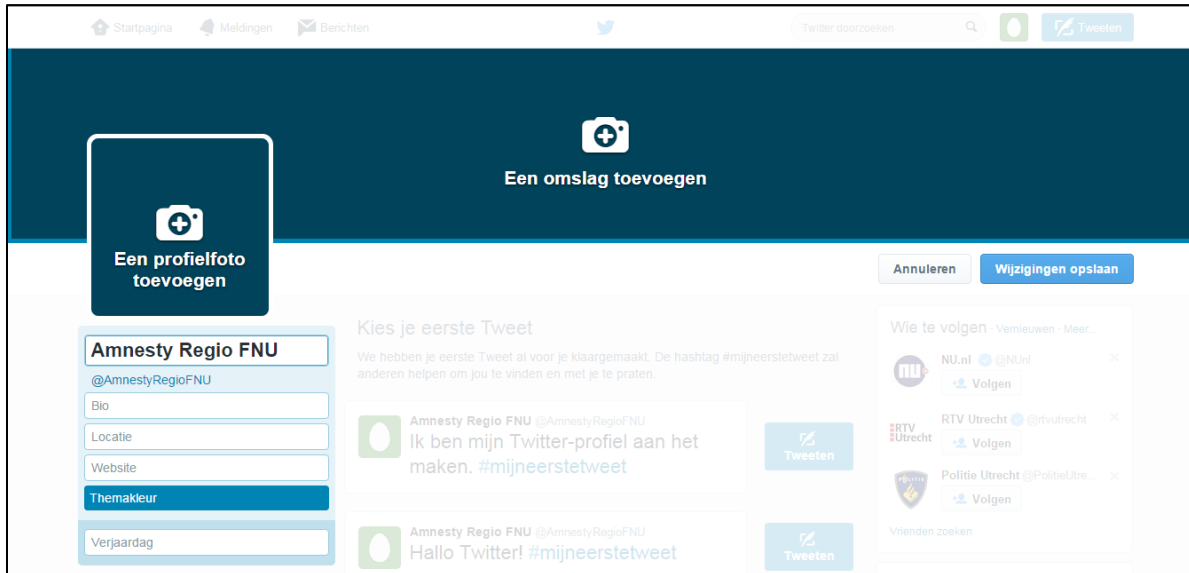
Startpagina Meldingen Berichten

Twitter doorzoeken

Tweeten

Een omslag toevoegen

Een profielfoto toevoegen

Annuleren

Wijzigingen opslaan

Amnesty Regio FNU

@AmnestyRegioFNU

Bio

Locatie

Website

Themakleur

Verjaardag

Kies je eerste Tweet

We hebben je eerste Tweet al voor je klaargemaakt. De hashtag #mijneerstetweet zal anderen helpen om jou te vinden en met je te praten.

Amnesty Regio FNU @AmnestyRegioFNU
Ik ben mijn Twitter-profiel aan het maken. #mijneerstetweet

Tweeten

Amnesty Regio FNU @AmnestyRegioFNU
Hallo Twitter! #mijneerstetweet

Tweeten

Wie te volgen · Vernieuwen · Meer...

NU.nl @NUnl
Volgen

RTV Utrecht @rtvutrecht
Volgen

Politie Utrecht @PolitieUtre...
Volgen

Vrienden zoeken